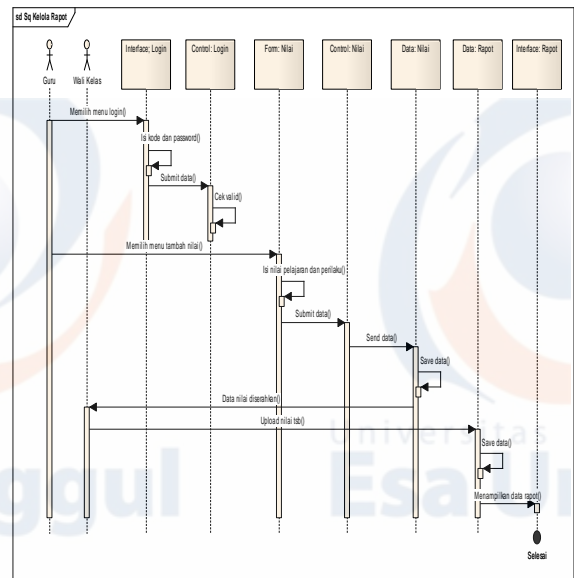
sd Sq Kelola Rapot

Guru

Wali Kelas

Interface; Login

Control: Login

Form: Nilai

Control: Nilai

Data: Nilai

Data: Rapot

Interface: Rapot

Memilih menu login()

Isi kode dan password()

Submit data()

Cek valid()

Memilih menu tambah nilai()

Isi nilai pelajaran dan perilaku()

Submit data()

Send data()

Save data()

Data nilai diserahkan()

Upload nilai tsb()

Save data()

Menampilkan data rapot()

Selesai

Universitas

ggul Esa Un